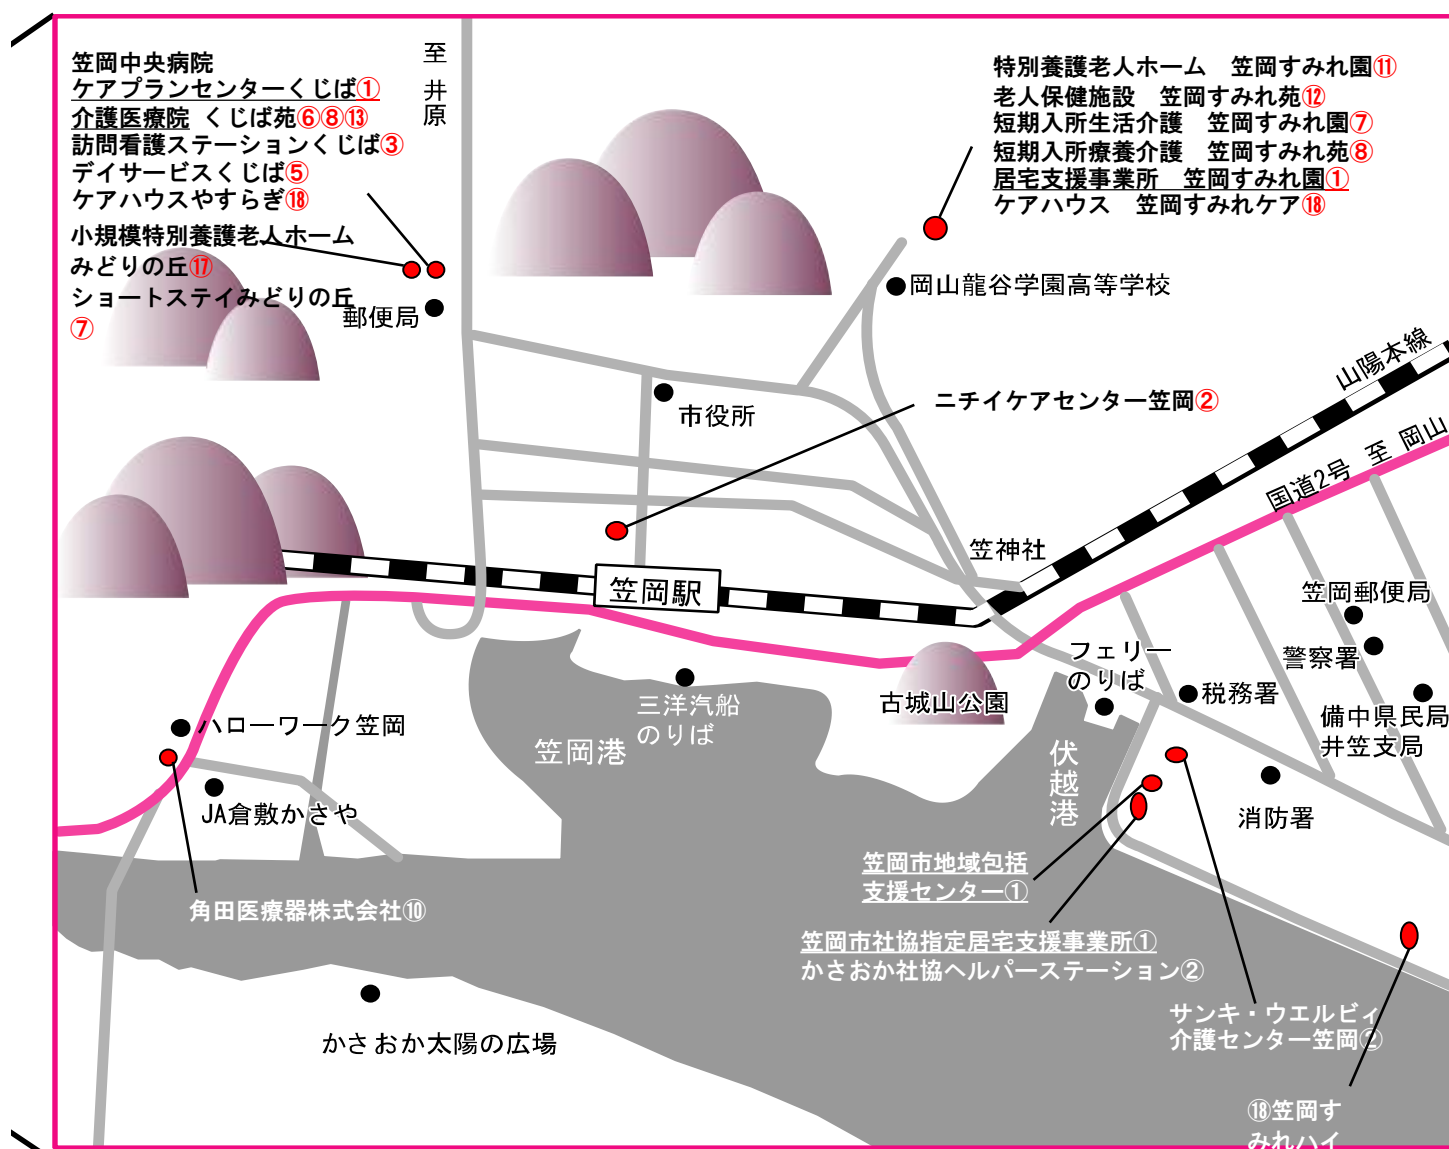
笠岡中央病院
ケアプランセンターくじば①
介護医療院 くじば苑⑥⑧⑬
訪問看護ステーションくじば③
デイサービスくじば⑤
ケアハウスやすらぎ⑱

小規模特別養護老人ホーム
みどりの丘⑰
ショートステイみどりの丘
⑦

至
井
原

郵便局

特別養護老人ホーム 笠岡すみれ園⑪
老人保健施設 笠岡すみれ苑⑫
短期入所生活介護 笠岡すみれ園⑦
短期入所療養介護 笠岡すみれ苑⑧
居宅支援事業所 笠岡すみれ園①
ケアハウス 笠岡すみれケア⑱

岡山龍谷学園高等学校

市役所

ニチイケアセンター笠岡②

山陽本線

国道2号 至 岡山

笠神社

笠岡駅

笠岡郵便局

警察署

フェリー
のりば

税務署

備中県民局
井笠支局

古城山公園

三洋汽船
のりば

笠岡港

ハローワーク笠岡

JA倉敷かさや

伏
越
港

消防署

笠岡市地域包括
支援センター①

角田医療器株式会社⑩

笠岡市社協指定居宅支援事業所①
かさおか社協ヘルパーステーション②

サンキ・ウエルビィ
介護センター笠岡②

かさおか太陽の広場

⑱笠岡す
みれハイ